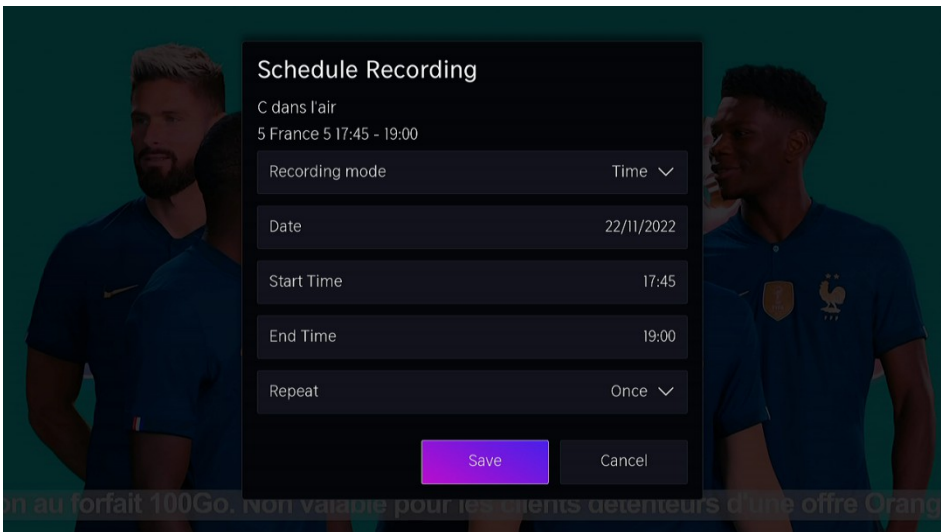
Schedule Recording

C dans l'air

5 France 5 17:45 - 19:00

Recording mode Time

Date 22/11/2022

Start Time 17:45

End Time 19:00

Repeat Once

Save Cancel

on au forfait 100Go. Non valable pour les clients détenteurs d'une offre Orang